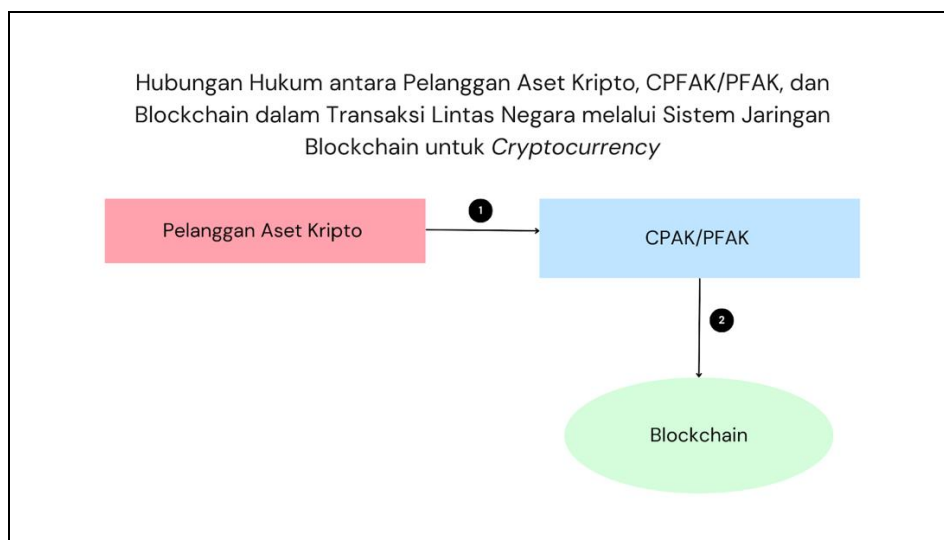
Hubungan Hukum antara Pelanggan Aset Kripto, CPFAK/PFAK, dan Blockchain dalam Transaksi Lintas Negara melalui Sistem Jaringan Blockchain untuk *Cryptocurrency*

Pelanggan Aset Kripto

1

CPAK/PFAK

2

Blockchain